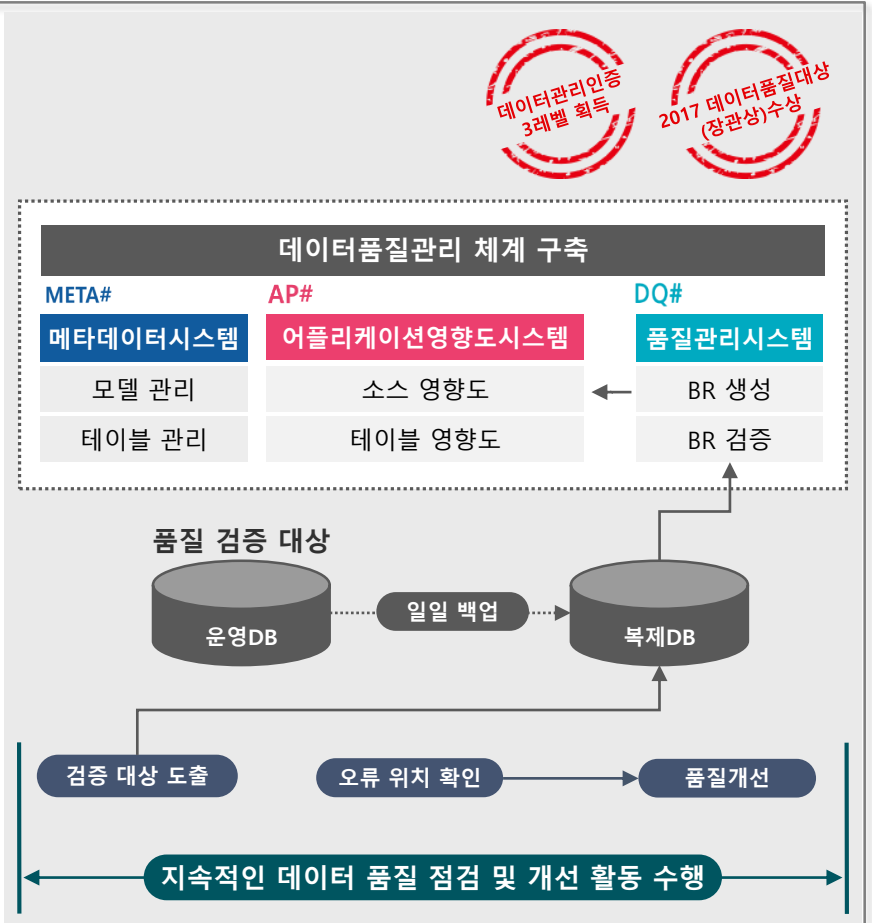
데이터관리인증 3레벨 획득

2017 데이터품질대상 (장관상)수상

데이터품질관리 체계 구축

META#
메타데이터시스템
모델 관리
테이블 관리

AP#
어플리케이션영향도시스템
소스 영향도
테이블 영향도

DQ#
품질관리시스템
BR 생성
BR 검증

품질 검증 대상

운영DB

일일 백업

복제DB

검증 대상 도출

오류 위치 확인

품질개선

지속적인 데이터 품질 점검 및 개선 활동 수행